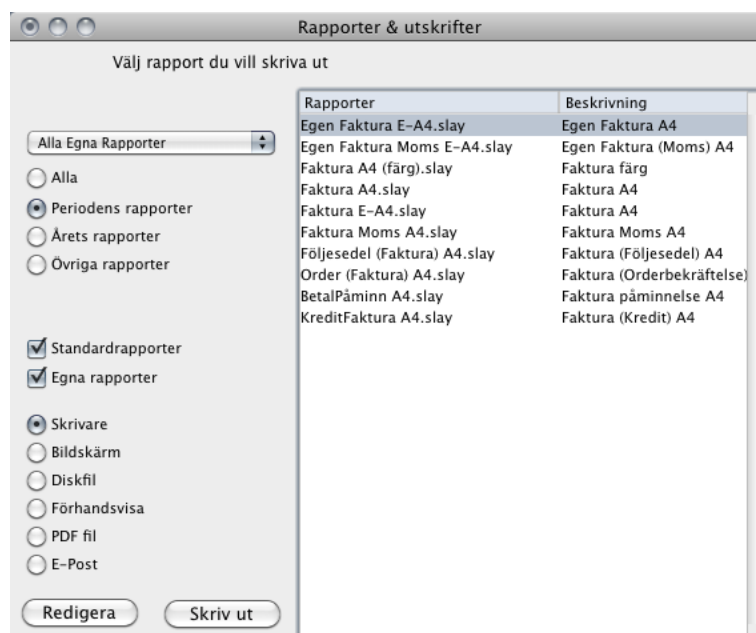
Rapporter & utskrifter

Välj rapport du vill skriva ut

Alla Egna Rapporter

Alla
Periodens rapporter
Årets rapporter
Övriga rapporter

Standardrapporter
Egna rapporter

Skrivare
Bildskärm
Diskfil
Förhandsvisa
PDF fil
E-Post

Redigera
Skriv ut

| Rapporter | Beskrivning |
|---|---|
| Egen Faktura E-A4.slay | Egen Faktura A4 |
| Egen Faktura Moms E-A4.slay | Egen Faktura (Moms) A4 |
| Faktura A4 (färg).slay | Faktura färg |
| Faktura A4.slay | Faktura A4 |
| Faktura E-A4.slay | Faktura A4 |
| Faktura Moms A4.slay | Faktura Moms A4 |
| Följesedel (Faktura) A4.slay | Faktura (Följesedel) A4 |
| Order (Faktura) A4.slay | Faktura (Orderbekräftelse) |
| BetalPåminn A4.slay | Faktura påminnelse A4 |
| KreditFaktura A4.slay | Faktura (Kredit) A4 |